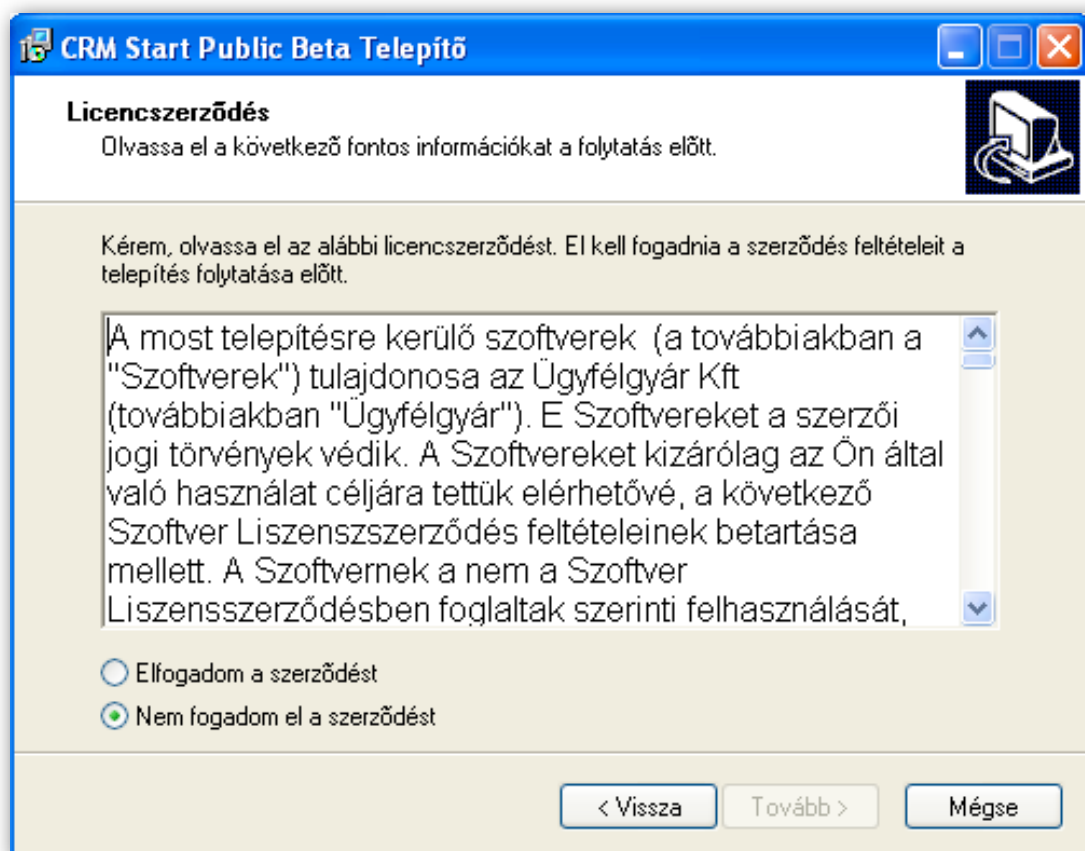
CRM Start Public Beta Telepítõ

Licencszerzõdés
Olvassa el a következõ fontos információkat a folytatás elõtt.

Kérem, olvassa el az alábbi licencszerzõdést. El kell fogadnia a szerzõdés feltételeit a telepítés folytatása elõtt.

A most telepítésre kerülő szoftverek (a továbbiakban a "Szoftverek") tulajdonosa az Ügyfélgyár Kft (továbbiakban "Ügyfélgyár"). E Szoftvereket a szerzői jogi törvények védik. A Szoftvereket kizárólag az Ön által való használat céljára tettük elérhetővé, a következő Szoftver Liszenszszerződés feltételeinek betartása mellett. A Szoftvernek a nem a Szoftver Liszensszerződésben foglaltak szerinti felhasználását,

Elfogadom a szerzõdést
Nem fogadom el a szerzõdést

< Vissza
Tovább >
Mégse